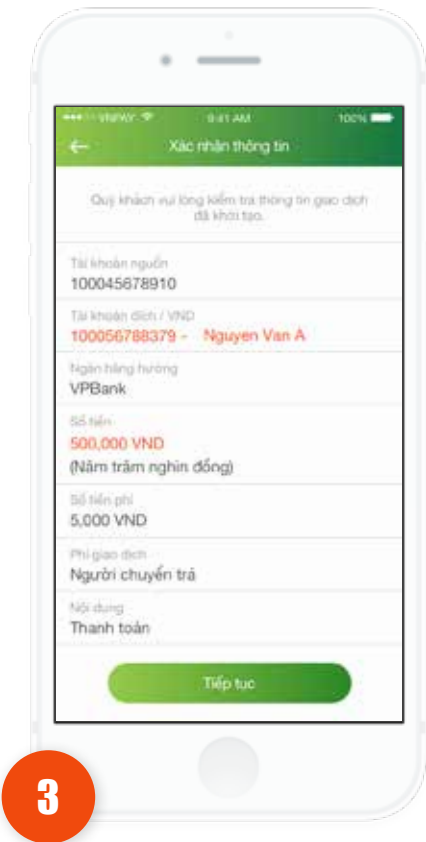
VNPAY 9:41 AM 100%

Xác nhận thông tin

Quý khách vui lòng kiểm tra thông tin giao dịch đã khởi tạo.

Tài khoản nguồn
100045678910

Tài khoản đích / VND
100056788379 - Nguyen Van A

Ngân hàng hưởng
VPBank

Số tiền
500,000 VND
(Năm trăm nghìn đồng)

Số tiền phí
5,000 VND

Phí giao dịch
Người chuyển trả

Nội dung
Thanh toán

Tiếp tục

3